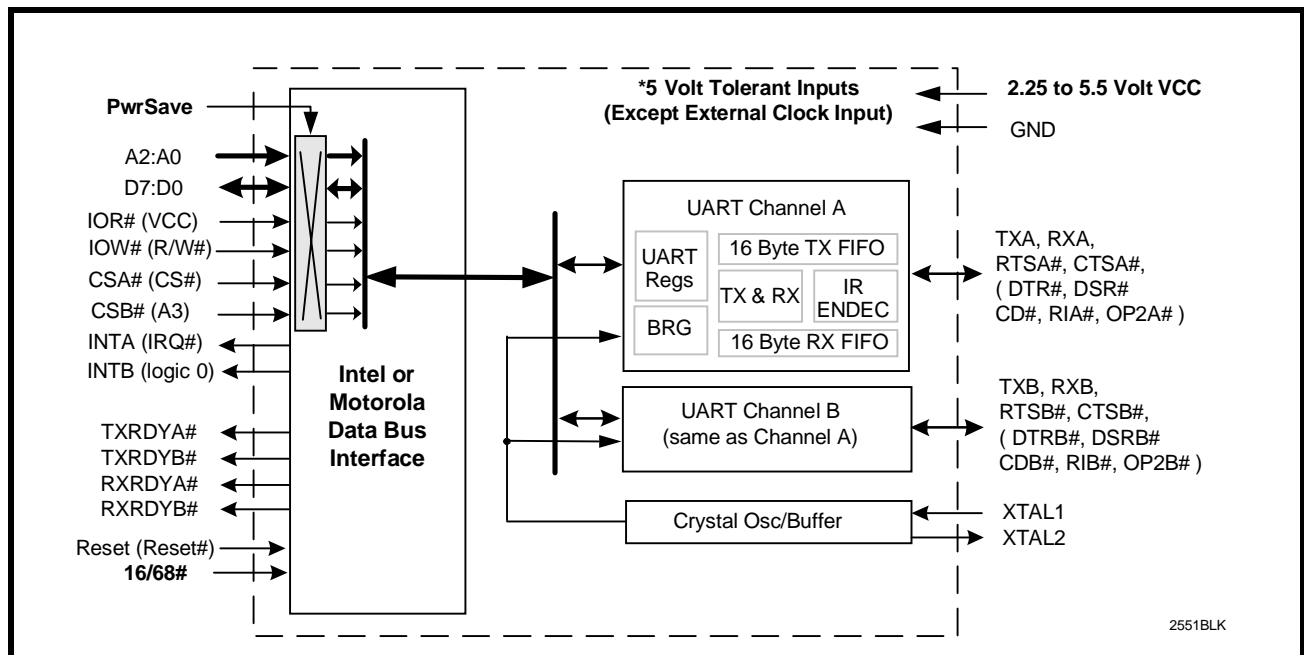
*5 Volt Tolerant Inputs
(Except External Clock Input)

2.25 to 5.5 Volt VCC
GND

PwrSave
A2:A0
D7:D0
IOR# (VCC)
IOW# (R/W#)
CSA# (CS#)
CSB# (A3)
INTA (IRQ#)
INTB (logic 0)

TXRDYA#
TXRDYB#
RXRDYA#
RXRDYB#

Reset (Reset#)
16/68#

Intel or Motorola Data Bus Interface

UART Channel A
UART Regs
16 Byte TX FIFO
TX & RX
IR ENDEC
BRG
16 Byte RX FIFO

TXA, RXA, RTSA#, CTSA#, ( DTR#, DSR# CD#, RIA#, OP2A# )

UART Channel B
(same as Channel A)

TXB, RXB, RTSB#, CTSB#, ( DTRB#, DSRB# CDB#, RIB#, OP2B# )

Crystal Osc/Buffer

XTAL1
XTAL2

2551BLK